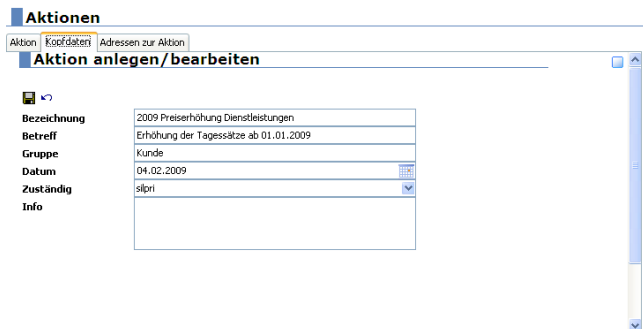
Aktionen

Aktion | Kopfdaten | Adressen zur Aktion

Aktion anlegen/bearbeiten

Bezeichnung: 2009 Preiserhöhung Dienstleistungen
Betreff: Erhöhung der Tagessätze ab 01.01.2009
Gruppe: Kunde
Datum: 04.02.2009
Zuständig: silpri
Info